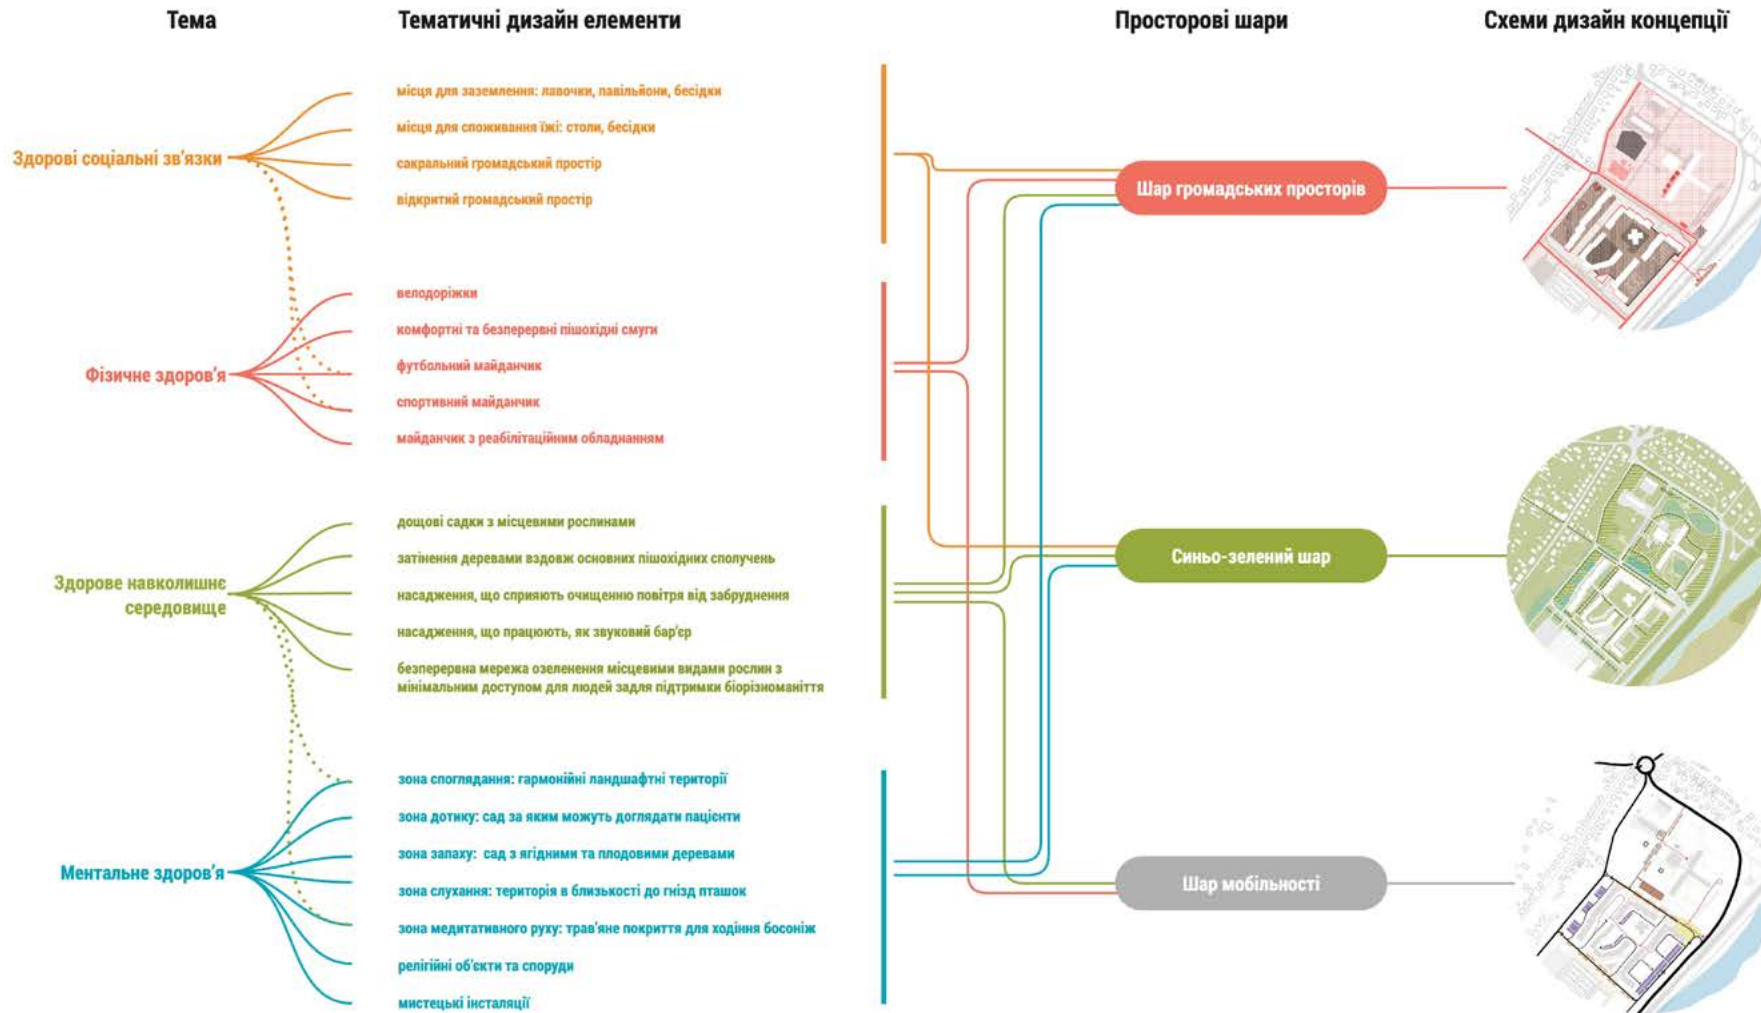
Тема

Тематичні дизайн елементи

Просторові шари

Схеми дизайн концепції

Здорові соціальні зв'язки

місця для заземлення: лавочки, павільйони, бесідки

місця для споживання їжі: столи, бесідки

сакральний громадський простір

відкритий громадський простір

Фізичне здоров'я

велодоріжки

комфортні та безперервні пішохідні смуги

футбольний майданчик

спортивний майданчик

майданчик з реабілітаційним обладнанням

Здорове навколишнє середовище

дощові садки з місцевими рослинами

затінення деревами вздовж основних пішохідних сполучень

насадження, що сприяють очищенню повітря від забруднення

насадження, що працюють, як звуковий бар'єр

безперервна мережа озеленення місцевими видами рослин з мінімальним доступом для людей задля підтримки біорізноманіття

Ментальне здоров'я

зона споглядання: гармонійні ландшафтні території

зона дотику: сад за яким можуть доглядати пацієнти

зона запаху: сад з ягідними та плодовими деревами

зона слухання: територія в близькості до гнізд пташок

зона медитативного руху: трав'яне покриття для ходіння босоніж

релігійні об'єкти та споруди

мистецькі інсталяції

Шар громадських просторів

Синьо-зелений шар

Шар мобільності